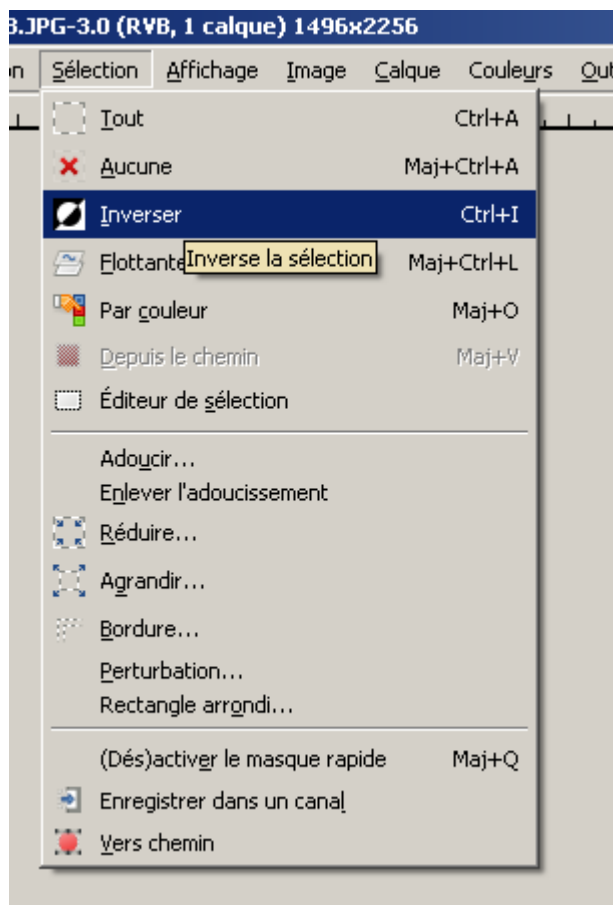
3.JPG-3.0 (RVB, 1 calque) 1496x2256

n Sélection Affichage Image Calque Couleurs Out

Tout Ctrl+A
Aucune Maj+Ctrl+A
Inverser Ctrl+I
Flottante Inverse la sélection Maj+Ctrl+L
Par couleur Maj+O
Depuis le chemin Maj+V
Éditeur de sélection

Adoucir...
Enlever l'adoucissement
Réduire...
Agrandir...
Bordure...
Perturbation...
Rectangle arrondi...

(Dés)activer le masque rapide Maj+Q
Enregistrer dans un canal
Vers chemin